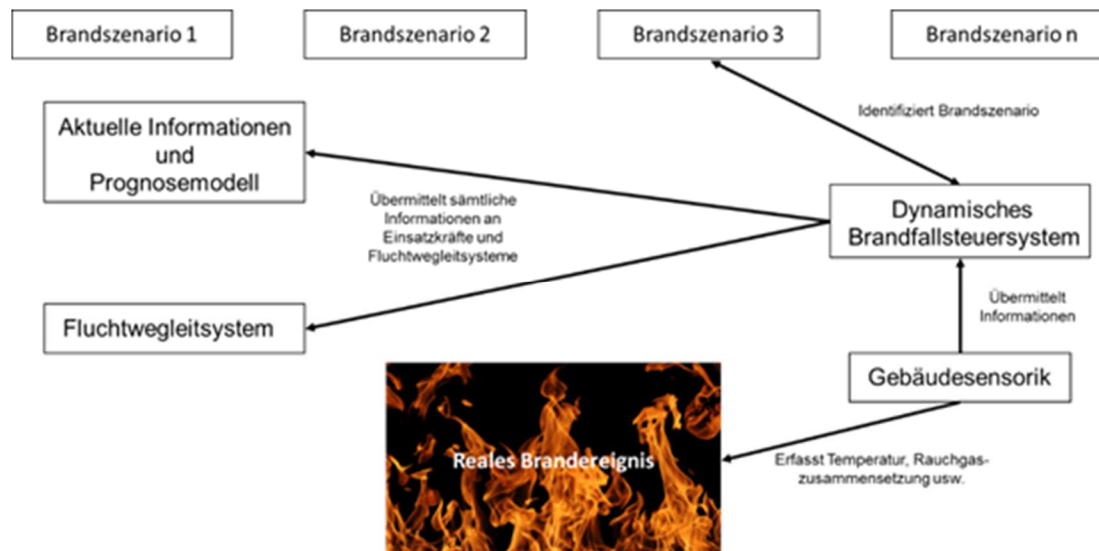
Brandszenario 1

Brandszenario 2

Brandszenario 3

Brandszenario n

Identifiziert Brandszenario

Aktuelle Informationen und Prognosemodell

Übermittelt sämtliche Informationen an Einsatzkräfte und Fluchtwegleitsysteme

Dynamisches Brandfallsteuersystem

Übermittelt Informationen

Fluchtwegleitsystem

Gebäudesensorik

Reales Brandereignis

Erfasst Temperatur, Rauchgaszusammensetzung usw.